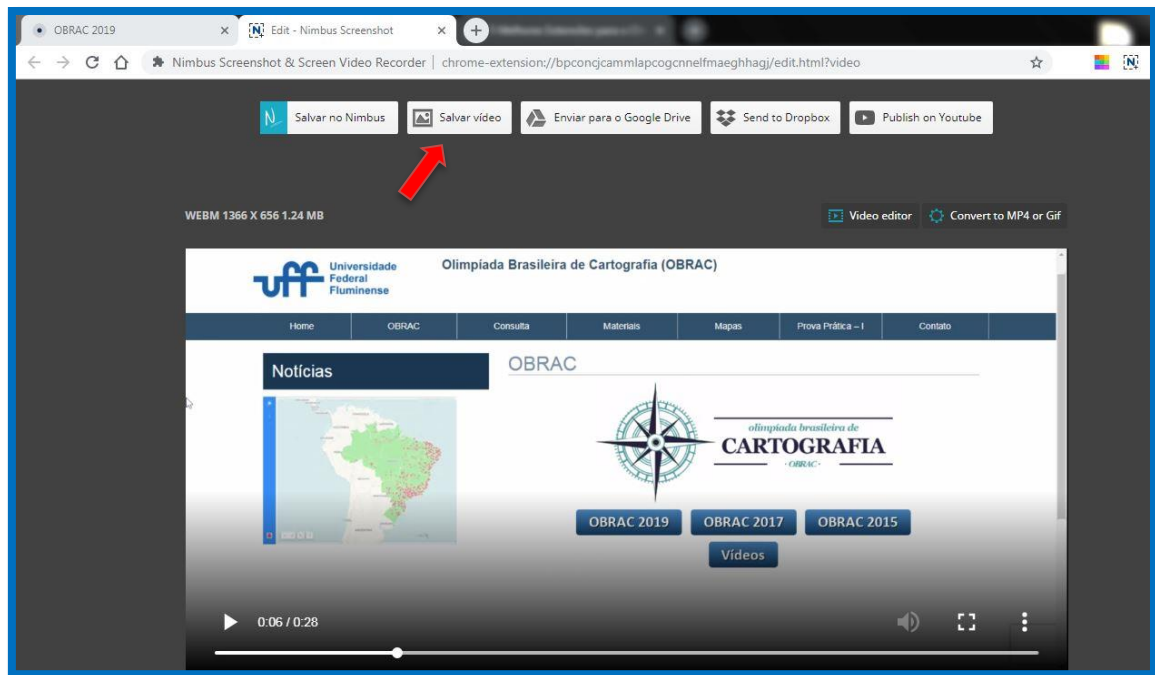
OBRAC 2019
Edit - Nimbus Screenshot

Nimbus Screenshot & Screen Video Recorder | chrome-extension://bpconcjcammlapcogcnnelfmaeghhagj/edit.html?video

Salvar no Nimbus
Salvar vídeo
Enviar para o Google Drive
Send to Dropbox
Publish on Youtube

WEBM 1366 X 656 1.24 MB

Video editor
Convert to MP4 or Gif

uff Universidade Federal Fluminense

Olimpíada Brasileira de Cartografia (OBRAC)

Home | OBRAC | Consulta | Materiais | Mapas | Prova Prática – I | Contato

Notícias

OBRAC

olimpíada brasileira de
CARTOGRAFIA
· OBRAC ·

OBRAC 2019
OBRAC 2017
OBRAC 2015
Vídeos

0:06 / 0:28